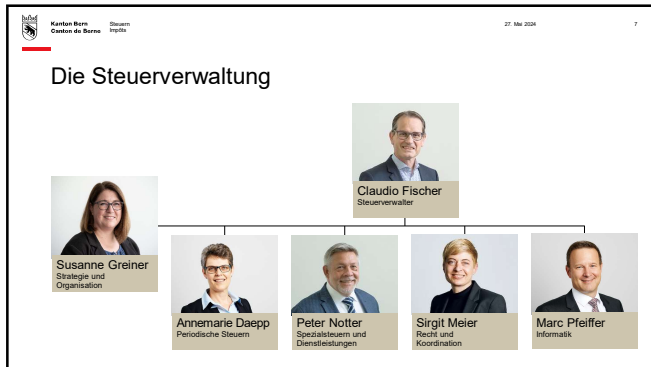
Kanton Bern
Canton de Berne

Steuern
Impôts

27. Mai 2024

7

Die Steuerverwaltung

Claudio Fischer
Steuerverwalter

Susanne Greiner
Strategie und Organisation

Annemarie Daepp
Periodische Steuern

Peter Notter
Spezialsteuern und Dienstleistungen

Sirgit Meier
Recht und Koordination

Marc Pfeiffer
Informatik